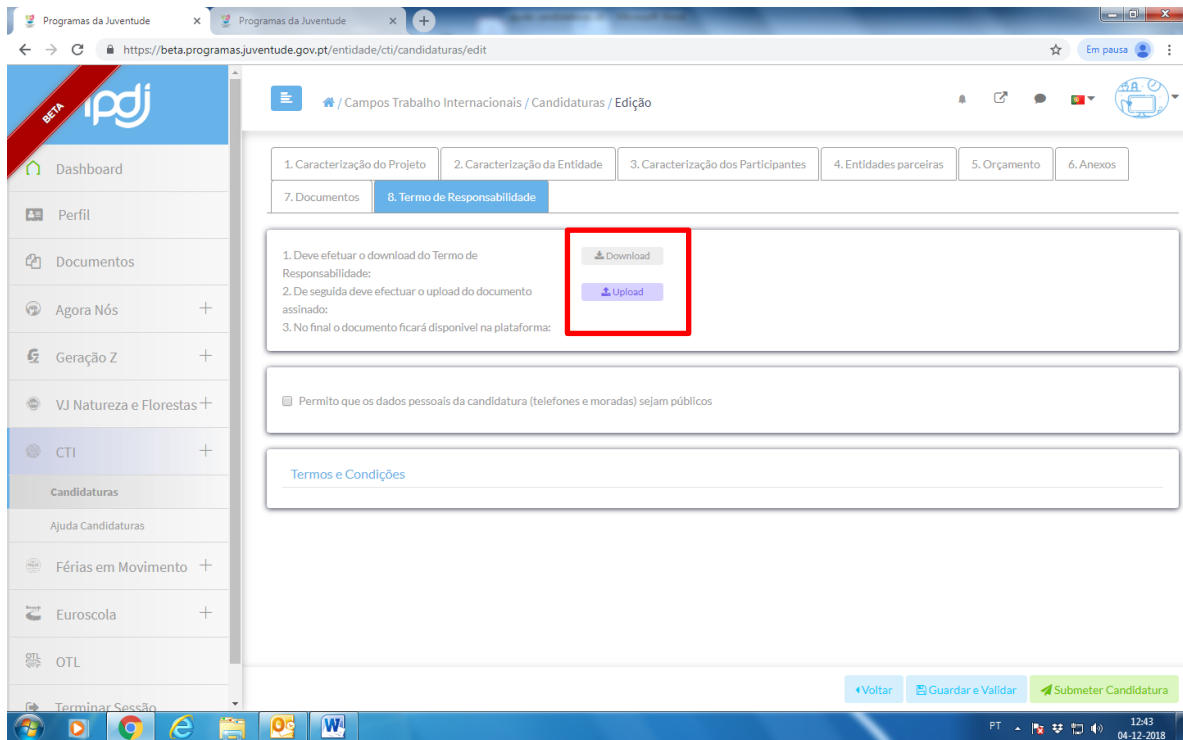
Programas da Juventude × Programas da Juventude ×

https://beta.programas.juventude.gov.pt/entidade/cti/candidaturas/edit

Em pausa

BETA ipdj

Dashboard

Perfil

Documentos

Agora Nós +

Geração Z +

VJ Natureza e Florestas +

CTI +

Candidaturas

Ajuda Candidaturas

Férias em Movimento +

Euroscola +

OTL

Terminar Sessão

/ Campos Trabalho Internacionais / Candidaturas / Edição

1. Caracterização do Projeto | 2. Caracterização da Entidade | 3. Caracterização dos Participantes | 4. Entidades parceiras | 5. Orçamento | 6. Anexos | 7. Documentos | 8. Termo de Responsabilidade

1. Deve efetuar o download do Termo de Responsabilidade:
2. De seguida deve efectuar o upload do documento assinado:
3. No final o documento ficará disponivel na plataforma:

Download

Upload

Permito que os dados pessoais da candidatura (telefones e moradas) sejam públicos

Termos e Condições

Voltar | Guardar e Validar | Submeter Candidatura

PT 12:43 04-12-2018